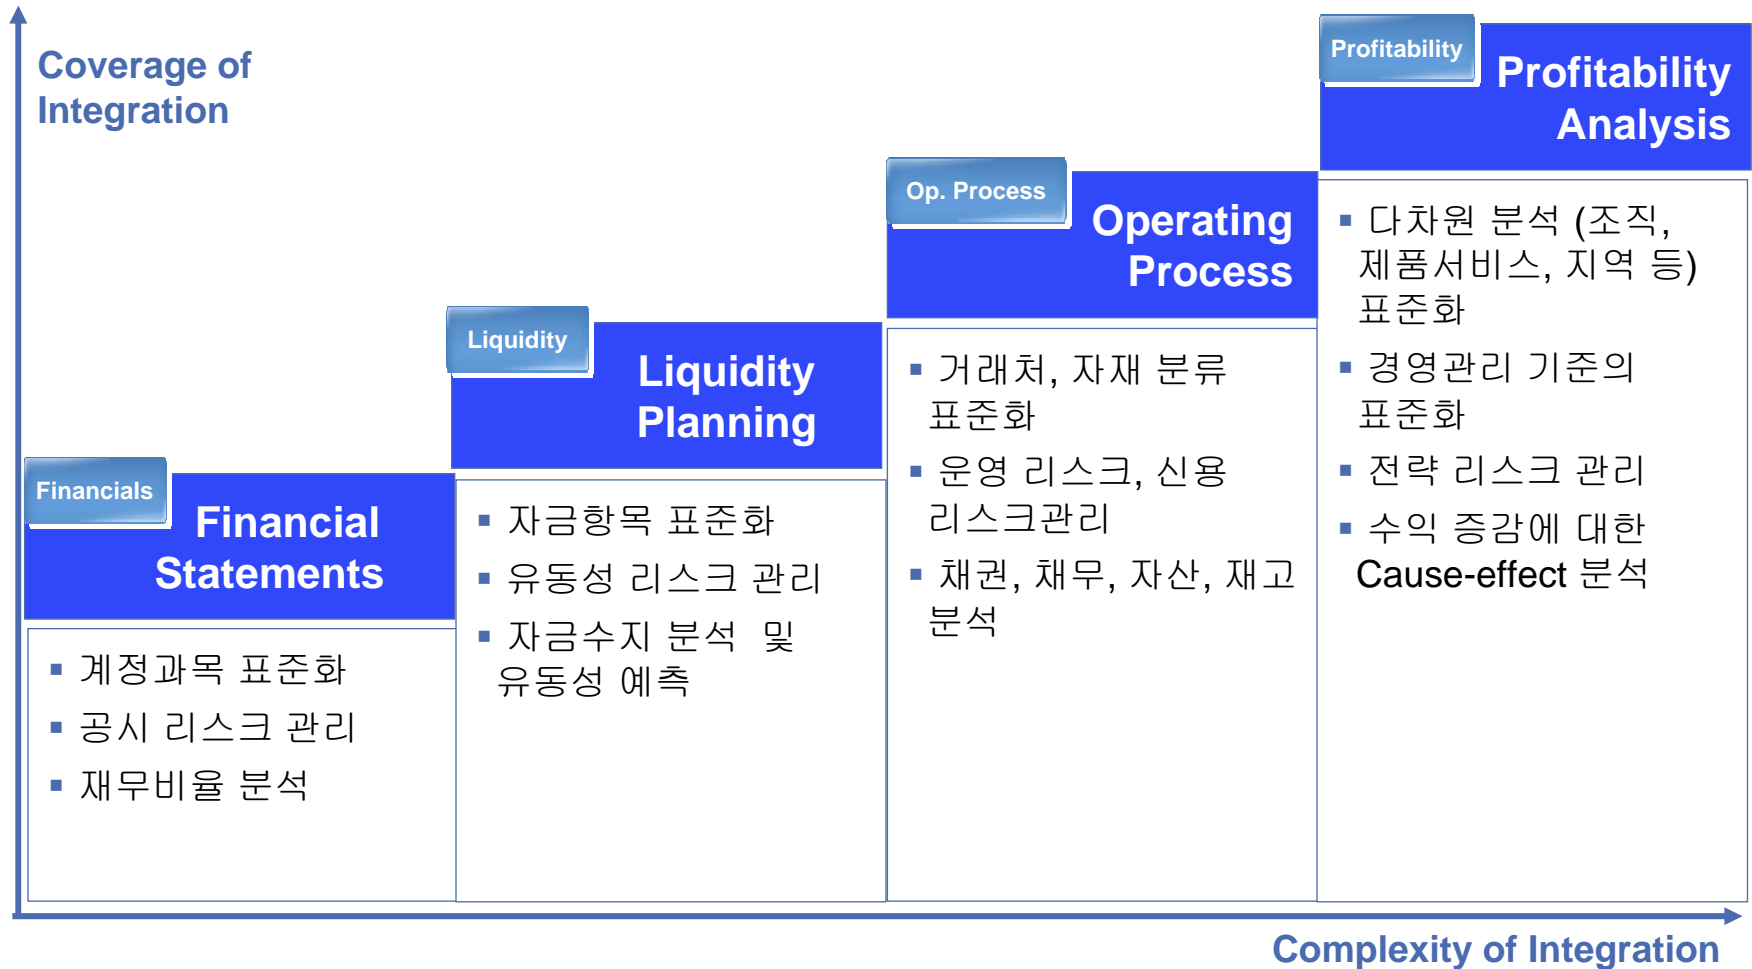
Coverage of Integration

Profitability

Profitability Analysis

Op. Process

Operating Process

Liquidity

Liquidity Planning

Financials

Financial Statements

▪ 계정과목 표준화
▪ 공시 리스크 관리
▪ 재무비율 분석

▪ 자금항목 표준화
▪ 유동성 리스크 관리
▪ 자금수지 분석 및 유동성 예측

▪ 거래처, 자재 분류 표준화
▪ 운영 리스크, 신용 리스크관리
▪ 채권, 채무, 자산, 재고 분석

▪ 다차원 분석 (조직, 제품서비스, 지역 등) 표준화
▪ 경영관리 기준의 표준화
▪ 전략 리스크 관리
▪ 수익 증감에 대한 Cause-effect 분석

Complexity of Integration